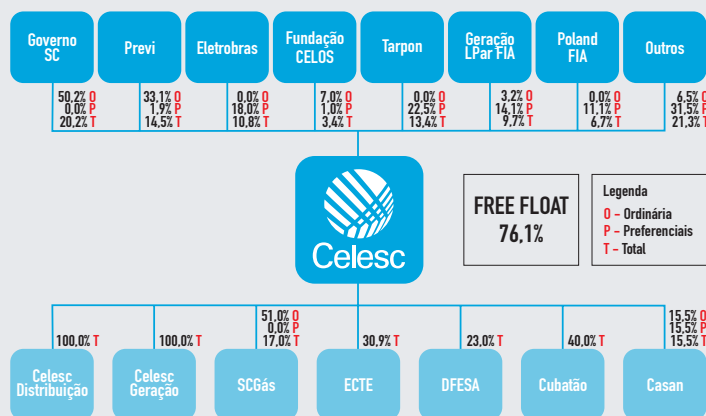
Governo SC

50,2% O
0,0% P
20,2% T

Previ

33,1% O
1,9% P
14,5% T

Eletrobras

0,0% O
18,0% P
10,8% T

Fundação CELOS

7,0% O
1,0% P
3,4% T

Tarpon

0,0% O
22,5% P
13,4% T

Geração LPar FIA

3,2% O
14,1% P
9,7% T

Poland FIA

0,0% O
11,1% P
6,7% T

Outros

6,5% O
31,5% P
21,3% T

Celesc

FREE FLOAT
76,1%

Legenda
O – Ordinária
P – Preferenciais
T – Total

100,0% T

Celesc Distribuição

100,0% T

Celesc Geração

51,0% O
0,0% P
17,0% T

SCGás

30,9% T

ECTE

23,0% T

DFESA

40,0% T

Cubatão

15,5% O
15,5% P
15,5% T

Casan